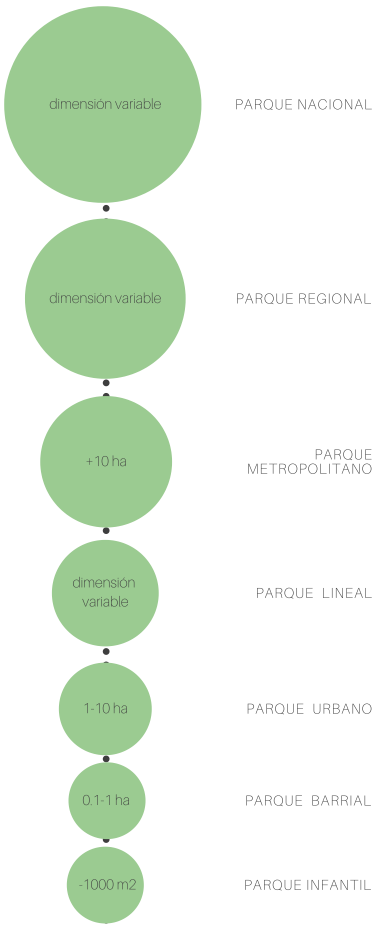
dimensión variable
PARQUE NACIONAL

dimensión variable
PARQUE REGIONAL

+10 ha
PARQUE METROPOLITANO

dimensión variable
PARQUE LINEAL

1-10 ha
PARQUE URBANO

0.1-1 ha
PARQUE BARRIAL

-1000 m2
PARQUE INFANTIL